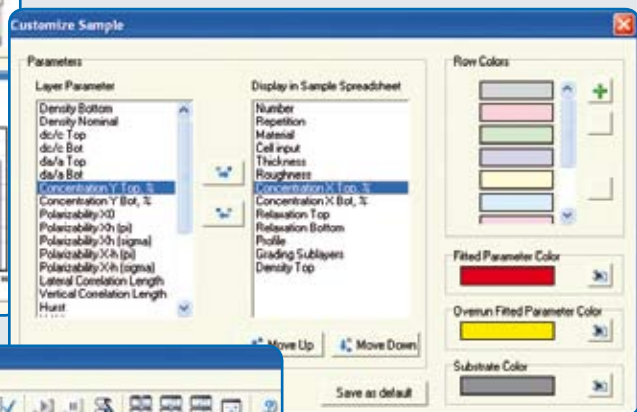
Customize Sample

Parameters

Layer Parameter

Density Bottom
Density Nominal
dc/c Top
dc/c Bot
da/a Top
da/a Bot
Concentration Y Top, %
Concentration Y Bot, %
Polarizability X0
Polarizability Xh (pi)
Polarizability Xh (sigma)
Polarizability X-h (pi)
Polarizability X-h (sigma)
Lateral Correlation Length
Vertical Correlation Length
Hurst

Display in Sample Spreadsheet

Number
Repetition
Material
Cell input
Thickness
Roughness
Concentration X Top, %
Concentration X Bot, %
Relaxation Top
Relaxation Bottom
Profile
Grading Sublayers
Density Top

Move Up
Move Down

Save as default

Row Colors

+

Fitted Parameter Color

Overrun Fitted Parameter Color

Substrate Color